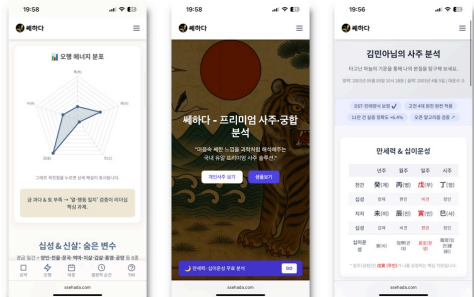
19:58

쎄하다

오행 에너지 분포

목(木)

화(火)

토(土)

금(金)

수(水)

금 과다 & 토 부족 → '말·행동 일치' 검증이 의미있는 핵심 과제.

십성 & 신살: 숨은 변수

홈 오행 대운 궁합 마이

sseha.com

19:58

쎄하다 - 프리미엄 사주·궁합 분석

"마음속 쎄한 느낌을 과학적 해석해주는 국내 유일 프리미엄 사주 솔루션"

개인사주 보기

궁합보기

만세력 · 십이운성 무료 분석

GO

sseha.com

19:56

쎄하다

김민아님의 사주 분석

만세력 & 십이운성

| | 시주 | 일주 | 월주 | 년주 |
|---|---|---|---|---|
| 천간 | 癸(계) | 丙(병) | 壬(임) | 丁(정) |
| 지지 | 未(미) | 辰(진) | 子(자) | 卯(묘) |
| 십이운성 | 쇠 | 관대 | 태 | 목욕 |

sseha.com